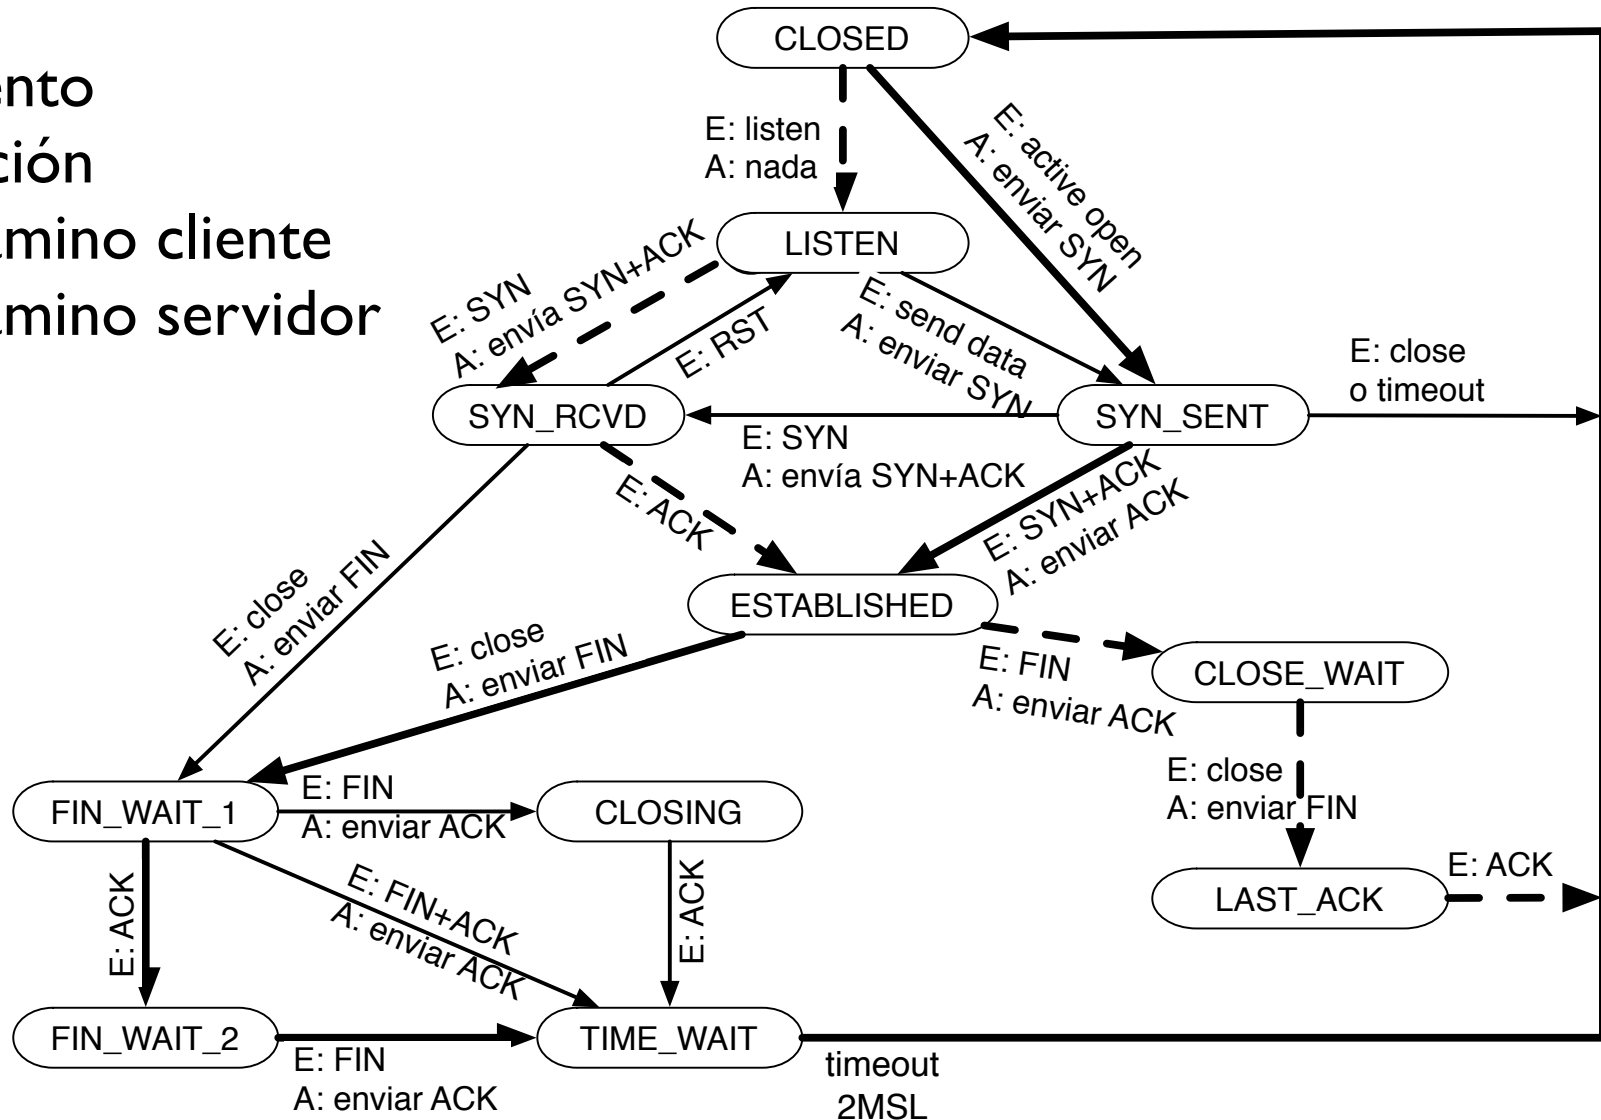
ento
ción
amino cliente
amino servidor

CLOSED

E: listen
A: nada

E: active open
A: enviar SYN

LISTEN

E: SYN
A: envía SYN+ACK

E: RST

E: send data
A: enviar SYN

E: close
o timeout

SYN_RCVD

SYN_SENT

E: SYN
A: envía SYN+ACK

E: ACK

E: SYN+ACK
A: enviar ACK

E: close
A: enviar FIN

ESTABLISHED

E: close
A: enviar FIN

E: FIN
A: enviar ACK

CLOSE_WAIT

E: close
A: enviar FIN

FIN_WAIT_1

E: FIN
A: enviar ACK

CLOSING

E: FIN+ACK
A: enviar ACK

E: ACK

E: ACK

LAST_ACK

E: ACK

FIN_WAIT_2

E: FIN
A: enviar ACK

TIME_WAIT

timeout
2MSL